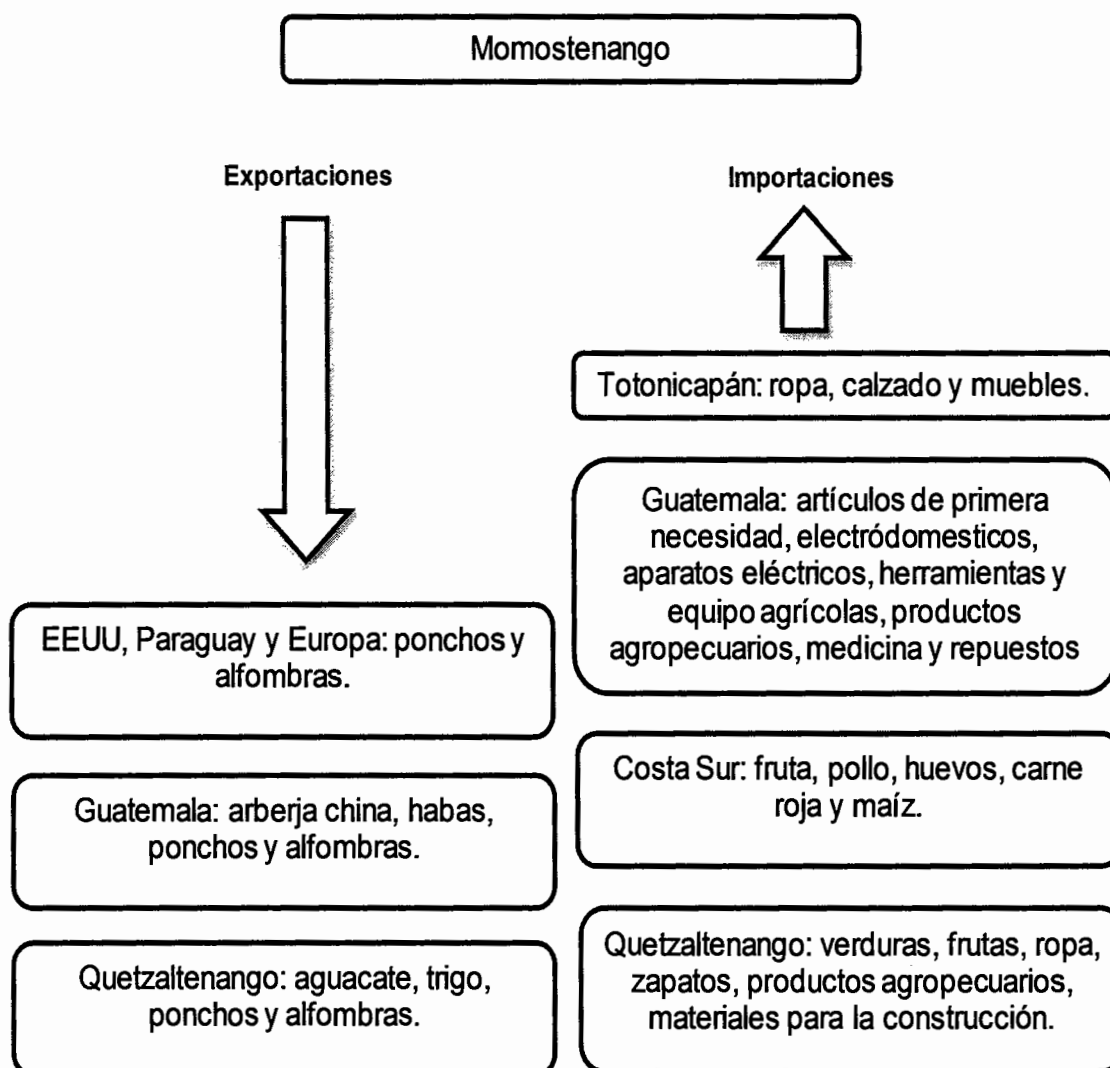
Momostenango

Exportaciones

Importaciones

EEUU, Paraguay y Europa: ponchos y alfombras.

Guatemala: arberja china, habas, ponchos y alfombras.

Quetzaltenango: aguacate, trigo, ponchos y alfombras.

Totonicapán: ropa, calzado y muebles.

Guatemala: artículos de primera necesidad, electródomesticos, aparatos eléctricos, herramientas y equipo agrícolas, productos agropecuarios, medicina y repuestos

Costa Sur: fruta, pollo, huevos, carne roja y maíz.

Quetzaltenango: verduras, frutas, ropa, zapatos, productos agropecuarios, materiales para la construcción.